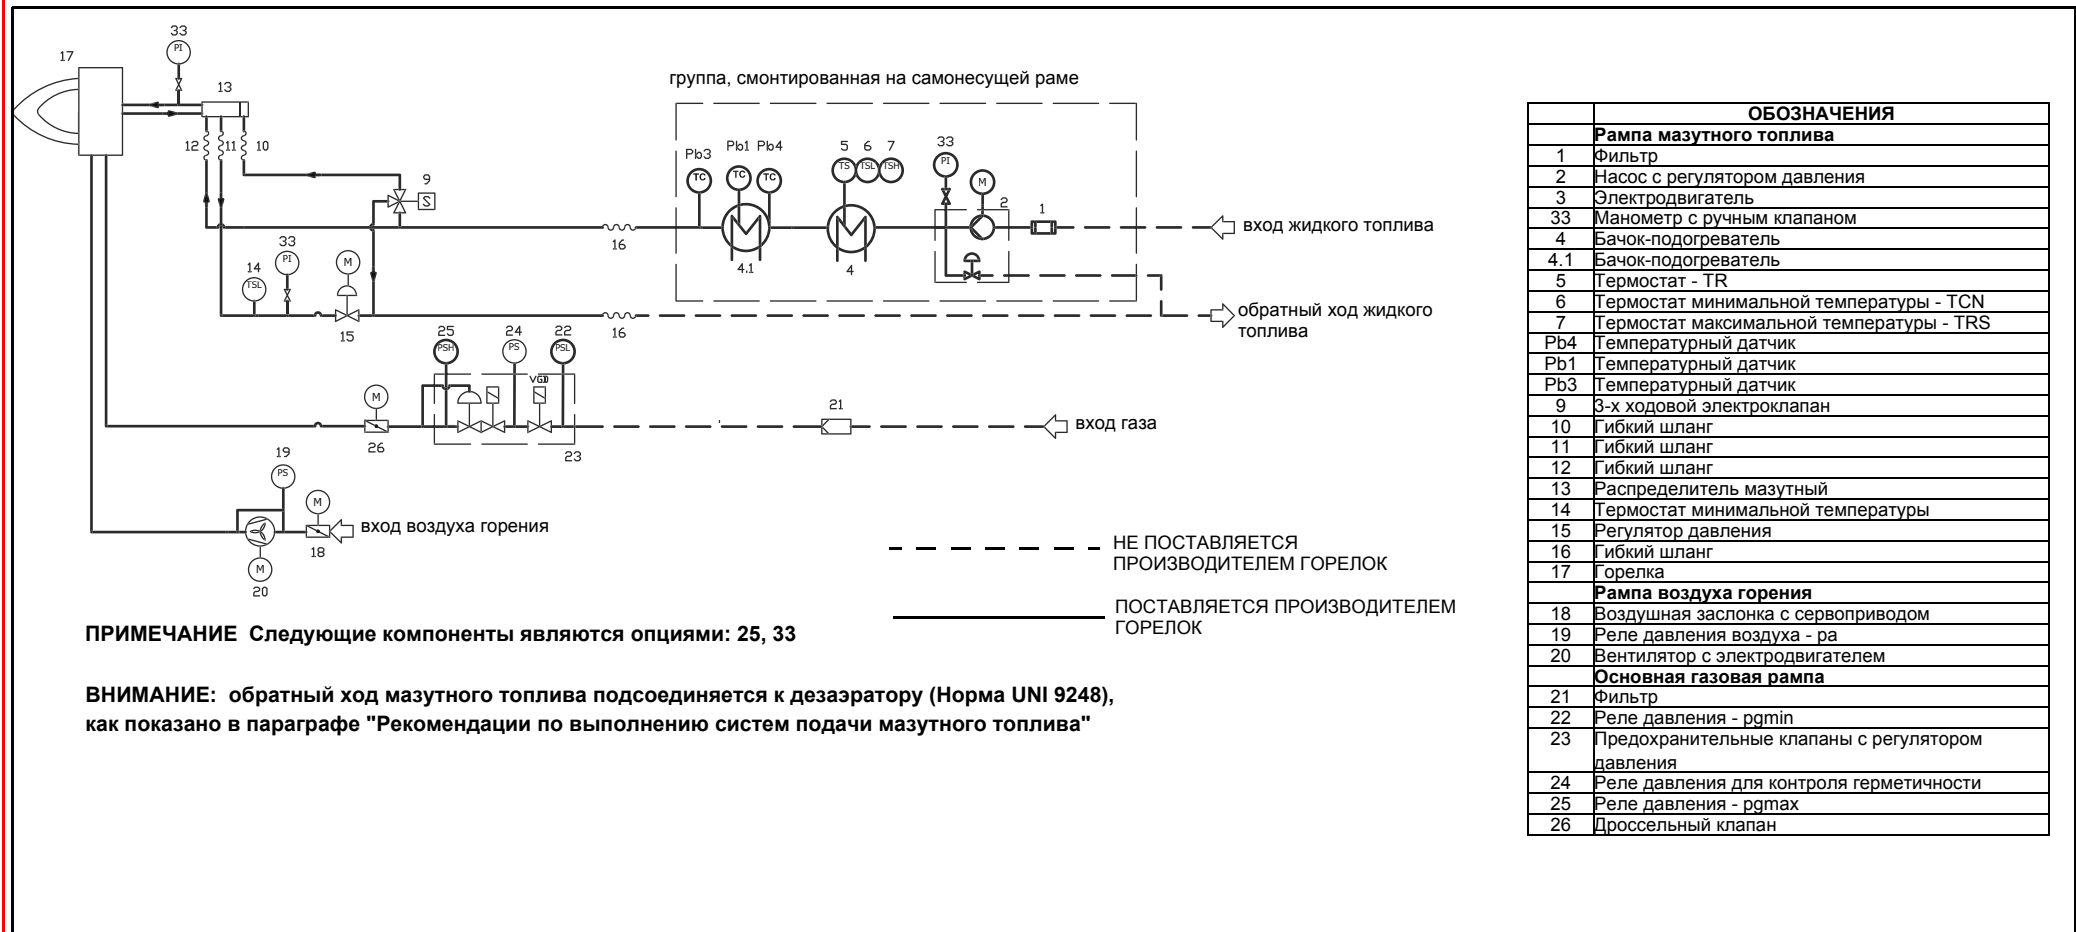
17
33
PI
13
12
11
10
9
S
33
PI
14
TSL
M
15
16
16

группа, смонтированная на самонесущей раме

Pb3
Pb1
Pb4
TC
TC
TC
4.1
5
6
7
TS
TSL
TSH
4
33
PI
M
2
1

вход жидкого топлива

обратный ход жидкого топлива

25
PSH
24
PS
22
PSL
VGD
M
26
23
21

вход газа

19
PS
M
M
18
20

вход воздуха горения

НЕ ПОСТАВЛЯЕТСЯ ПРОИЗВОДИТЕЛЕМ ГОРЕЛОК

ПОСТАВЛЯЕТСЯ ПРОИЗВОДИТЕЛЕМ ГОРЕЛОК

ПРИМЕЧАНИЕ Следующие компоненты являются опциями: 25, 33

ВНИМАНИЕ: обратный ход мазутного топлива подсоединяется к дезаэратору (Норма UNI 9248), как показано в параграфе "Рекомендации по выполнению систем подачи мазутного топлива"

| | ОБОЗНАЧЕНИЯ |
|---|---|
| | Рампа мазутного топлива |
| 1 | Фильтр |
| 2 | Насос с регулятором давления |
| 3 | Электродвигатель |
| 33 | Манометр с ручным клапаном |
| 4 | Бачок-подогреватель |
| 4.1 | Бачок-подогреватель |
| 5 | Термостат - TR |
| 6 | Термостат минимальной температуры - TCN |
| 7 | Термостат максимальной температуры - TRS |
| Pb4 | Температурный датчик |
| Pb1 | Температурный датчик |
| Pb3 | Температурный датчик |
| 9 | 3-х ходовой электроклапан |
| 10 | Гибкий шланг |
| 11 | Гибкий шланг |
| 12 | Гибкий шланг |
| 13 | Распределитель мазутный |
| 14 | Термостат минимальной температуры |
| 15 | Регулятор давления |
| 16 | Гибкий шланг |
| 17 | Горелка |
| | Рампа воздуха горения |
| 18 | Воздушная заслонка с сервоприводом |
| 19 | Реле давления воздуха - pa |
| 20 | Вентилятор с электродвигателем |
| | Основная газовая рампа |
| 21 | Фильтр |
| 22 | Реле давления - pgmin |
| 23 | Предохранительные клапаны с регулятором давления |
| 24 | Реле давления для контроля герметичности |
| 25 | Реле давления - pgmax |
| 26 | Дроссельный клапан |